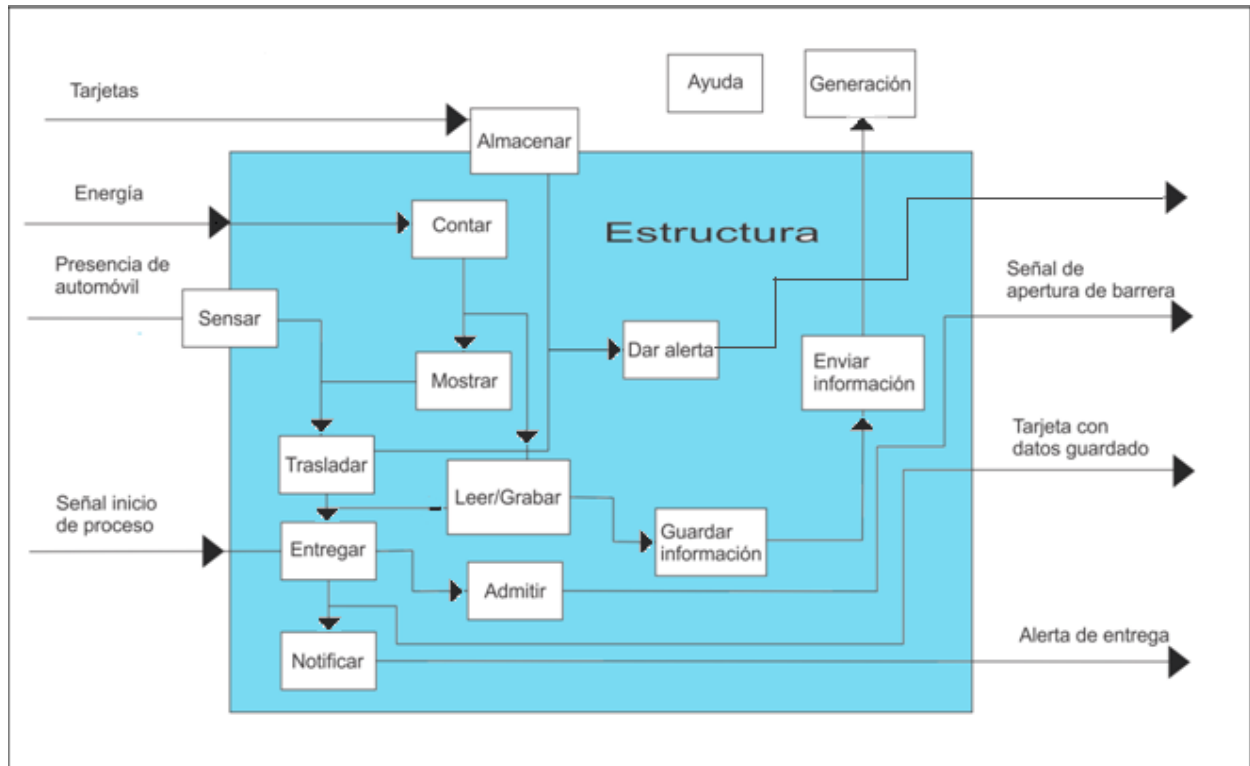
Tarjetas

Ayuda

Generación

Almacenar

Energía

Contar

Estructura

Presencia de automóvil

Sensar

Señal de apertura de barrera

Dar alerta

Mostrar

Enviar información

Trasladar

Tarjeta con datos guardado

Leer/Grabar

Señal inicio de proceso

Guardar información

Entregar

Admitir

Notificar

Alerta de entrega